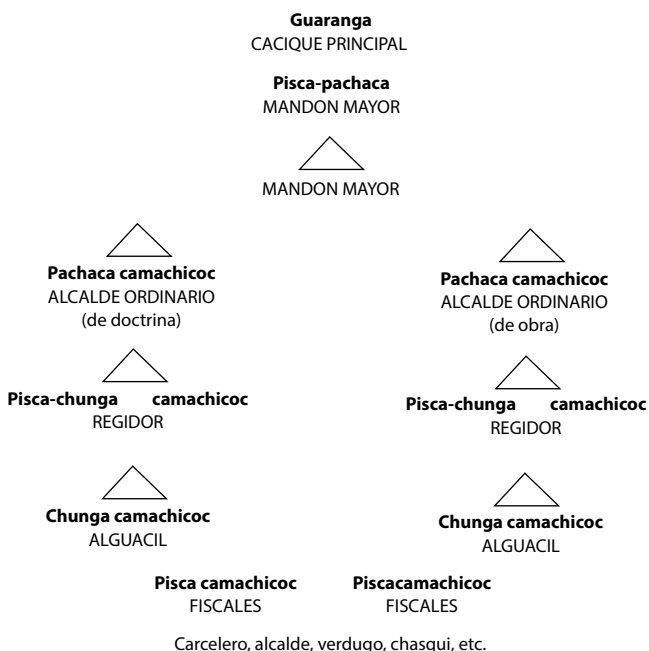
**Guaranga**
CACIQUE PRINCIPAL

**Pisca-pachaca**
MANDON MAYOR

MANDON MAYOR

**Pachaca camachicoc**
ALCALDE ORDINARIO
(de doctrina)

**Pisca-chunga camachicoc**
REGIDOR

**Chunga camachicoc**
ALGUACIL

**Pachaca camachicoc**
ALCALDE ORDINARIO
(de obra)

**Pisca-chunga camachicoc**
REGIDOR

**Chunga camachicoc**
ALGUACIL

**Pisca camachicoc**
FISCALES

**Piscacamachicoc**
FISCALES

Carcelero, alcalde, verdugo, chasqui, etc.